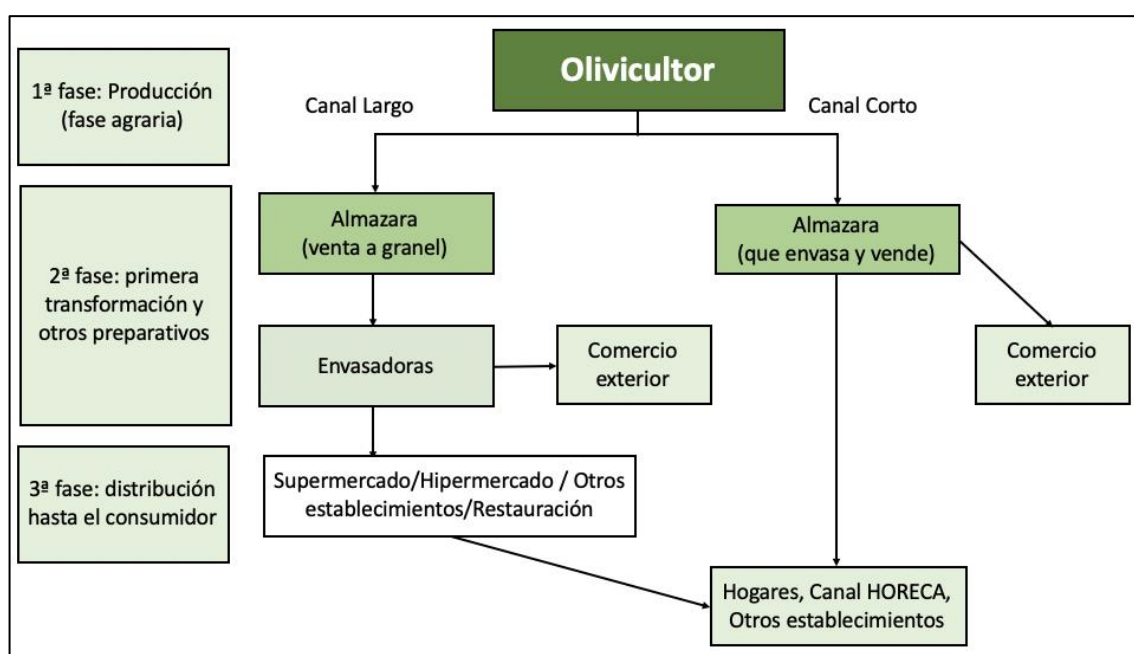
1ª fase: Producción (fase agraria)

2ª fase: primera transformación y otros preparativos

3ª fase: distribución hasta el consumidor

Olivicultor

Canal Largo

Canal Corto

Almazara (venta a granel)

Almazara (que envasa y vende)

Envasadoras

Comercio exterior

Comercio exterior

Supermercado/Hipermercado / Otros establecimientos/Restauración

Hogares, Canal HORECA, Otros establecimientos